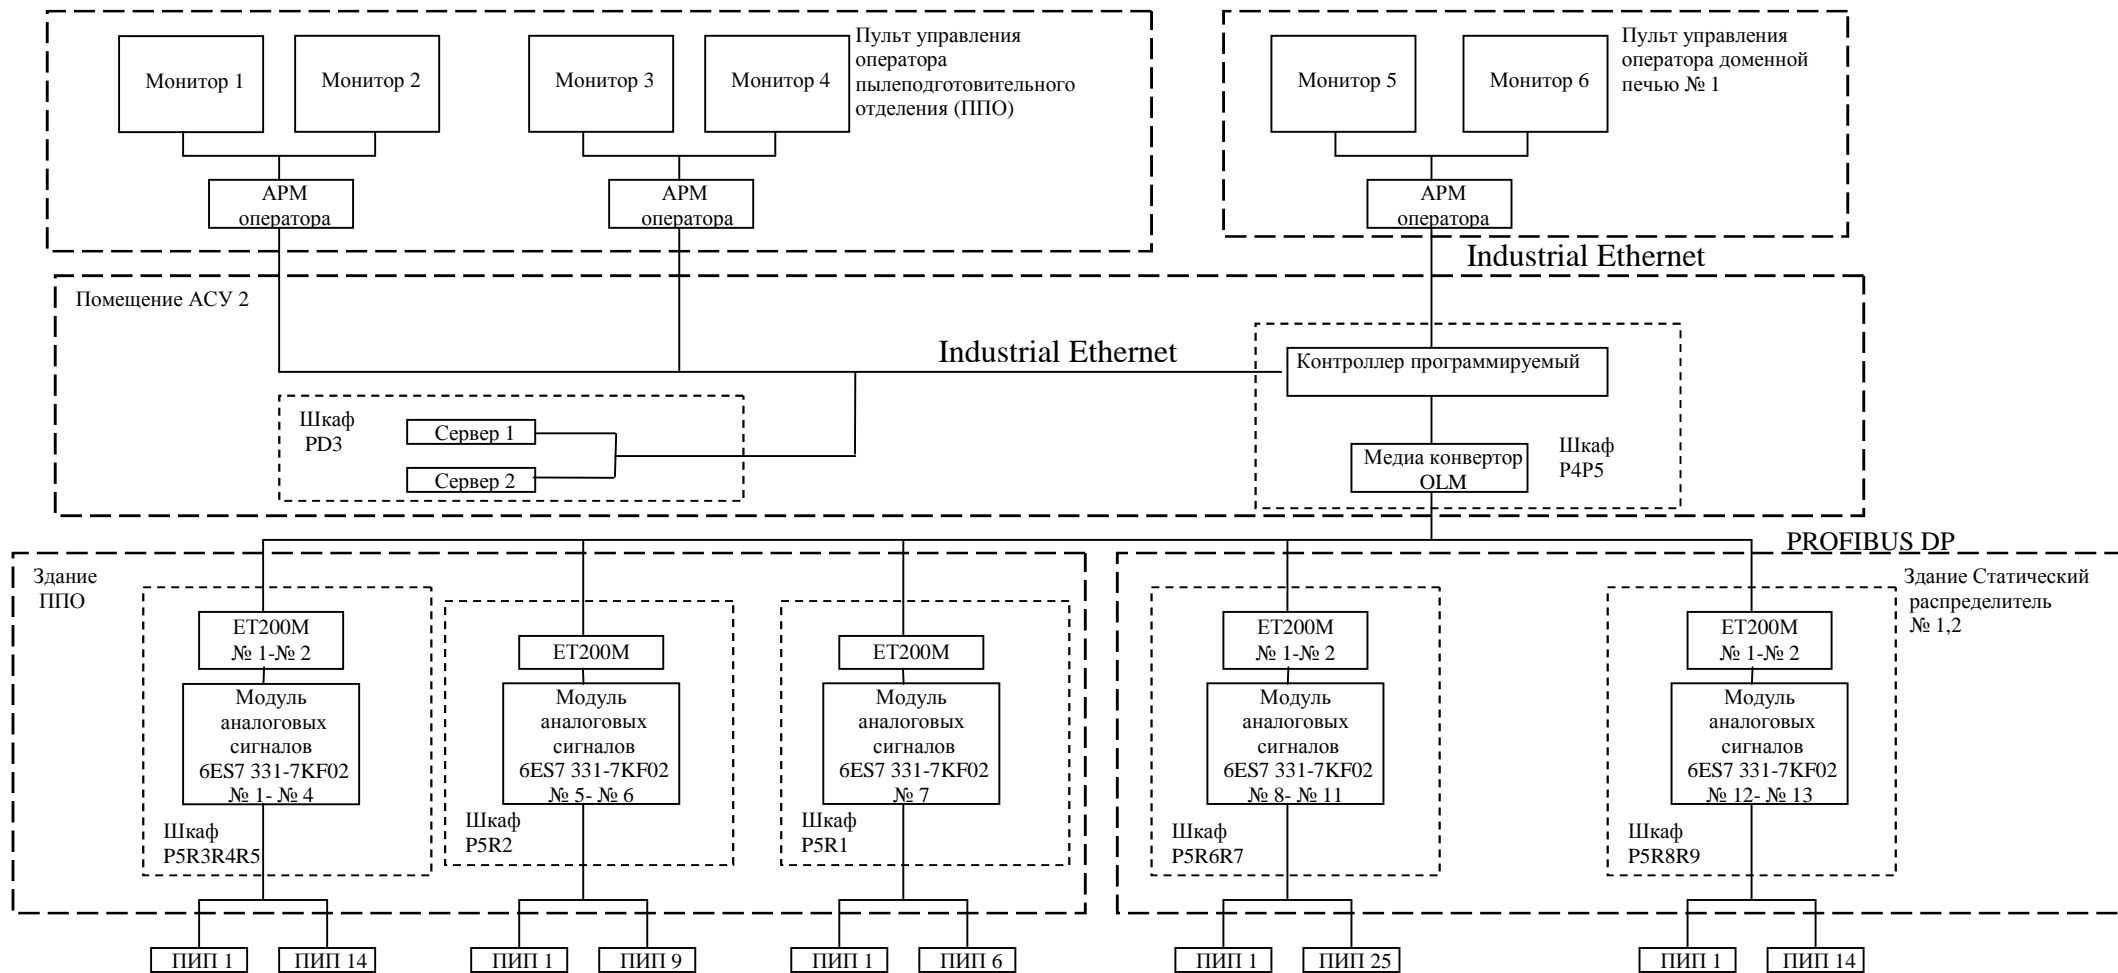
Монитор 1

Монитор 2

Монитор 3

Монитор 4

Пульт управления оператора пылеподготовительного отделения (ППО)

Монитор 5

Монитор 6

Пульт управления оператора доменной печью № 1

АРМ оператора

АРМ оператора

АРМ оператора

Industrial Ethernet

Помещение АСУ 2

Industrial Ethernet

Контроллер программируемый

Шкаф PD3

Сервер 1

Сервер 2

Медиа конвертор OLM

Шкаф P4P5

PROFIBUS DP

Здание ППО

Здание Статический распределитель № 1,2

ET200M № 1-№ 2

Модуль аналоговых сигналов 6ES7 331-7KF02 № 1- № 4

Шкаф P5R3R4R5

ET200M

Модуль аналоговых сигналов 6ES7 331-7KF02 № 5- № 6

Шкаф P5R2

ET200M

Модуль аналоговых сигналов 6ES7 331-7KF02 № 7

Шкаф P5R1

ET200M № 1-№ 2

Модуль аналоговых сигналов 6ES7 331-7KF02 № 8- № 11

Шкаф P5R6R7

ET200M № 1-№ 2

Модуль аналоговых сигналов 6ES7 331-7KF02 № 12- № 13

Шкаф P5R8R9

ПИП 1

ПИП 14

ПИП 1

ПИП 9

ПИП 1

ПИП 6

ПИП 1

ПИП 25

ПИП 1

ПИП 14